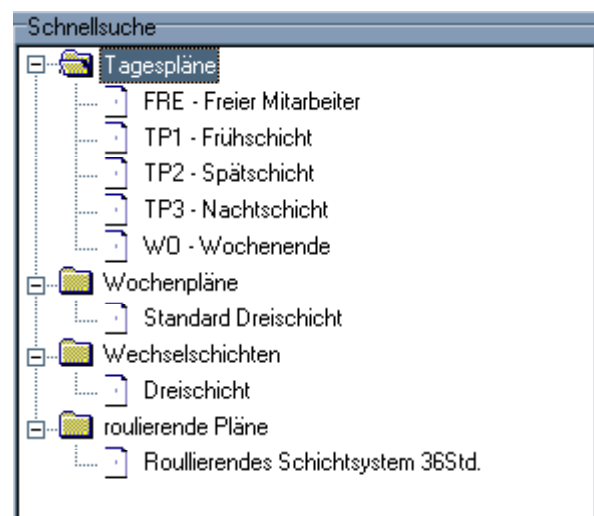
Schnellsuche

Tagespläne
FRE - Freier Mitarbeiter
TP1 - Frühschicht
TP2 - Spätschicht
TP3 - Nachtschicht
WO - Wochenende
Wochenpläne
Standard Dreischicht
Wechselschichten
Dreischicht
roulierende Pläne
Roullierendes Schichtsystem 36Std.